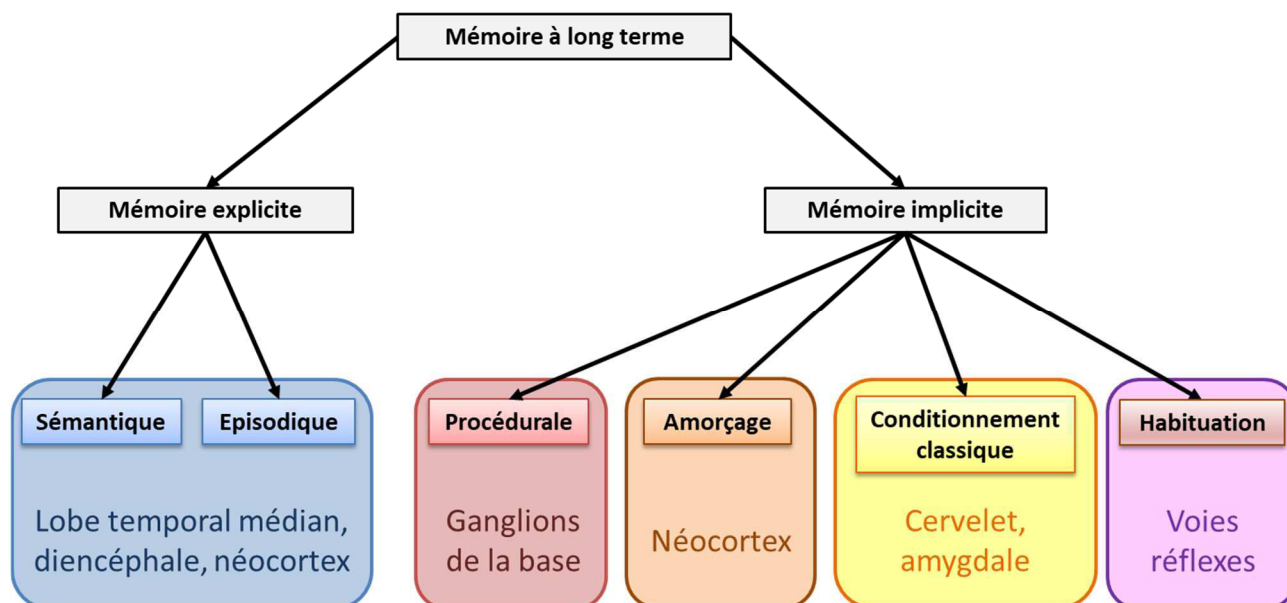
Mémoire à long terme

Mémoire explicite

Mémoire implicite

Sémantique

Episodique

Lobe temporal médian, diencéphale, néocortex

Procédurale

Ganglions de la base

Amorçage

Néocortex

Conditionnement classique

Cervelet, amygdale

Habituation

Voies réflexes